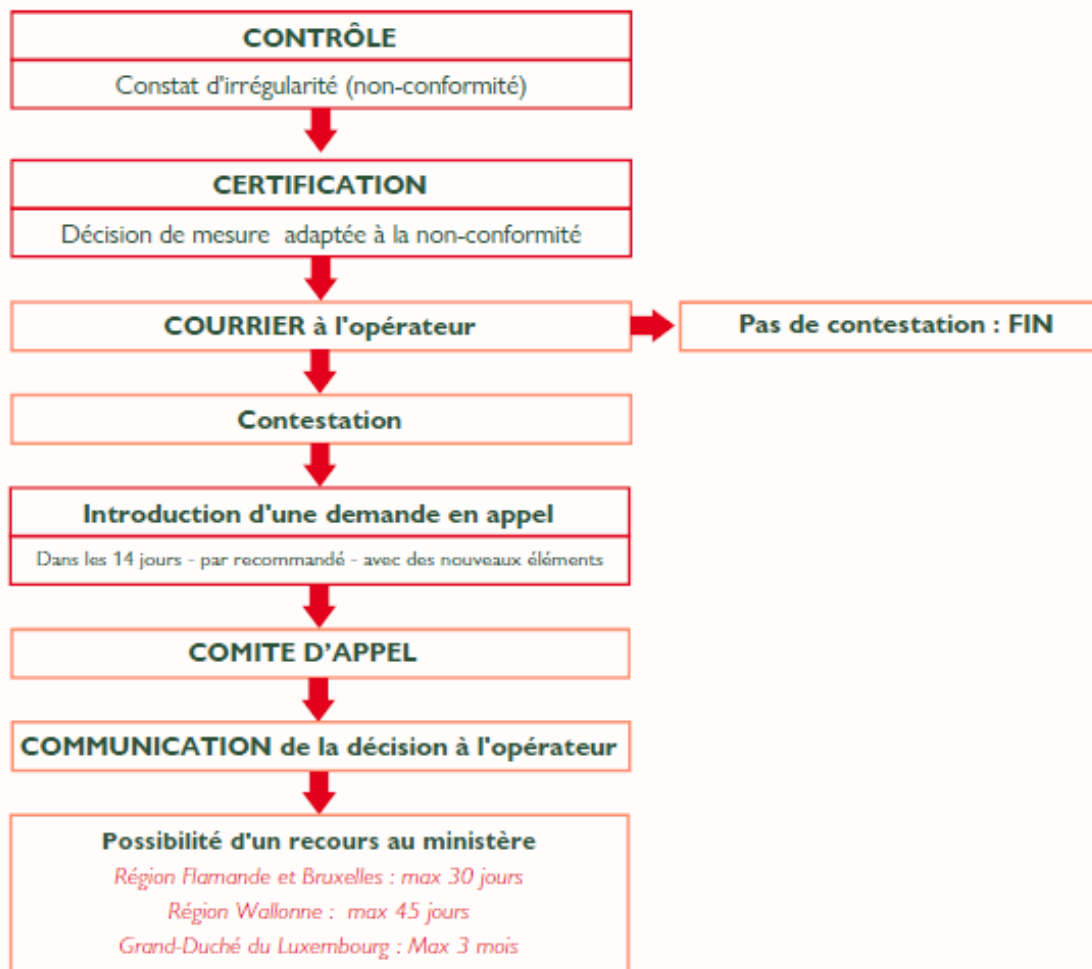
CONTRÔLE

Constat d'irrégularité (non-conformité)

CERTIFICATION

Décision de mesure adaptée à la non-conformité

COURRIER à l'opérateur

Pas de contestation : FIN

Contestation

Introduction d'une demande en appel

Dans les 14 jours - par recommandé - avec des nouveaux éléments

COMITE D'APPEL

COMMUNICATION de la décision à l'opérateur

Possibilité d'un recours au ministère

Région Flamande et Bruxelles : max 30 jours

Région Wallonne : max 45 jours

Grand-Duché du Luxembourg : Max 3 mois